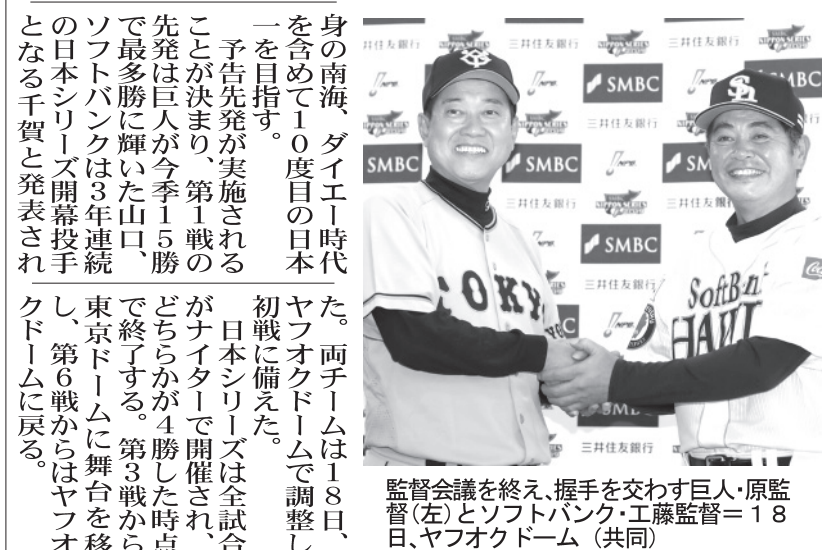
身の南海、ダイエー時代を含めて10度目の日本一を目指す。

予告先発が実施されることが決まり、第1戦の先発は巨人が今季15勝で最多勝に輝いた山口、ソフトバンクは3年連続の日本シリーズ開幕投手となる千賀と発表された。両チームは18日、ヤフオクドームで調整し初戦に備えた。

日本シリーズは全試合がナイターで開催され、どちらかが4勝した時点で終了する。第3戦から東京ドームに舞台を移し、第6戦からはヤフオクドームに戻る。

SMBC
三井住友銀行
NIPPON SERIES
TOKYO
SoftBank HAWKS

監督会議を終え、握手を交わす巨人・原監督（左）とソフトバンク・工藤監督＝18日、ヤフオクドーム（共同）